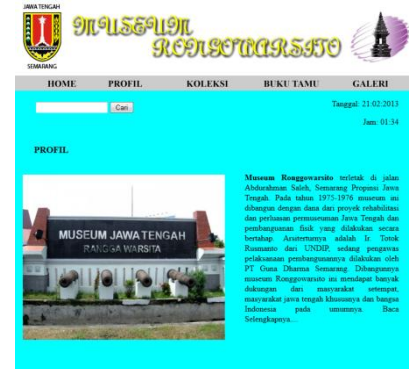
JAWA TENGAH

SEMARANG

MUSEUM RONGGOWARSITO

HOME PROFIL KOLEKSI BUKU TAMU GALERI

Cari

Tanggal: 21:02:2013

Jam: 01:34

PROFIL

MUSEUM JAWA TENGAH
RANGGA WARSITA

Museum Ronggowarsito terletak di jalan Abdurahman Saleh, Semarang Propinsi Jawa Tengah. Pada tahun 1975-1976 museum ini dibangun dengan dana dari proyek rehabilitasi dan perluasan permuseuman Jawa Tengah dan pembangunan fisik yang dilakukan secara bertahap. Arsiteturnya adalah Ir. Totok Rusmanto dari UNDIP, sedang pengawas pelaksanaan pembangunannya dilakukan oleh PT Guna Dharma Semarang. Dibangunnya museum Ronggowarsito ini mendapat banyak dukungan dari masyarakat setempat, masyarakat jawa tengah khususnya dan bangsa Indonesia pada umumnya. Baca Selengkapnya....